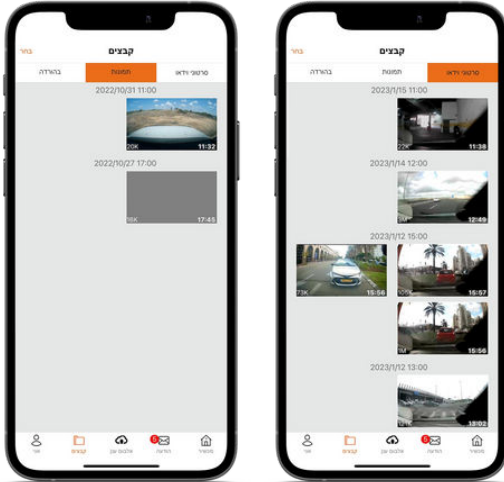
בחר
קבצים
סרטוני וידאו
תמונות
בהורדה
2022/10/31 11:00
20K
11:32
2022/10/27 17:00
55K
17:45
מכשיר
הודעה
אלבום ענן
קבצים
שלי

בחר
קבצים
סרטוני וידאו
תמונות
בהורדה
2023/1/15 11:00
11:38
2023/1/14 12:00
12:49
2023/1/12 15:00
73K
15:58
15:57
15:56
2023/1/12 13:00
13:02
מכשיר
הודעה
אלבום ענן
קבצים
שלי